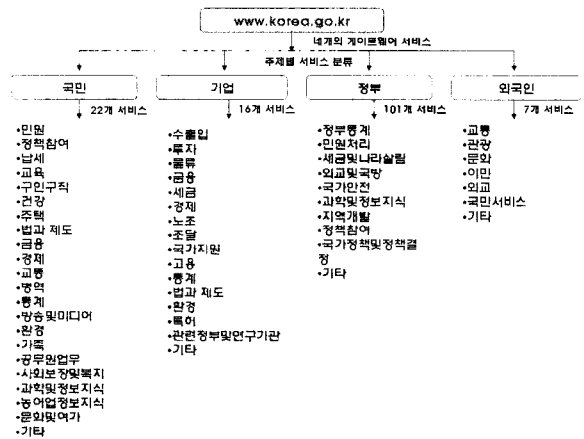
www.korea.go.kr

네개의 게이트웨이 서비스

주제별 서비스 분류

국민

22개 서비스

•민원
•정책참여
•납세
•교육
•구인구직
•건강
•주택
•법과 제도
•금융
•경제
•교통
•병역
•통계
•방송및미디어
•환경
•가족
•공무원업무
•사회보장및복지
•과학및정보지식
•농어업정보지식
•문화및여가
•기타

기업

16개 서비스

•수출입
•투자
•물류
•금융
•세금
•경제
•노조
•조달
•국가지원
•고용
•통계
•법과 제도
•환경
•특허
•관련정부및연구기관
•기타

정부

101개 서비스

•정부통계
•민원처리
•세금및나라살림
•외교및국방
•국가안전
•과학및정보지식
•지역개발
•정책참여
•국가정책및정책결정
•기타

외국인

7개 서비스

•교통
•관광
•문화
•이민
•외교
•국민서비스
•기타